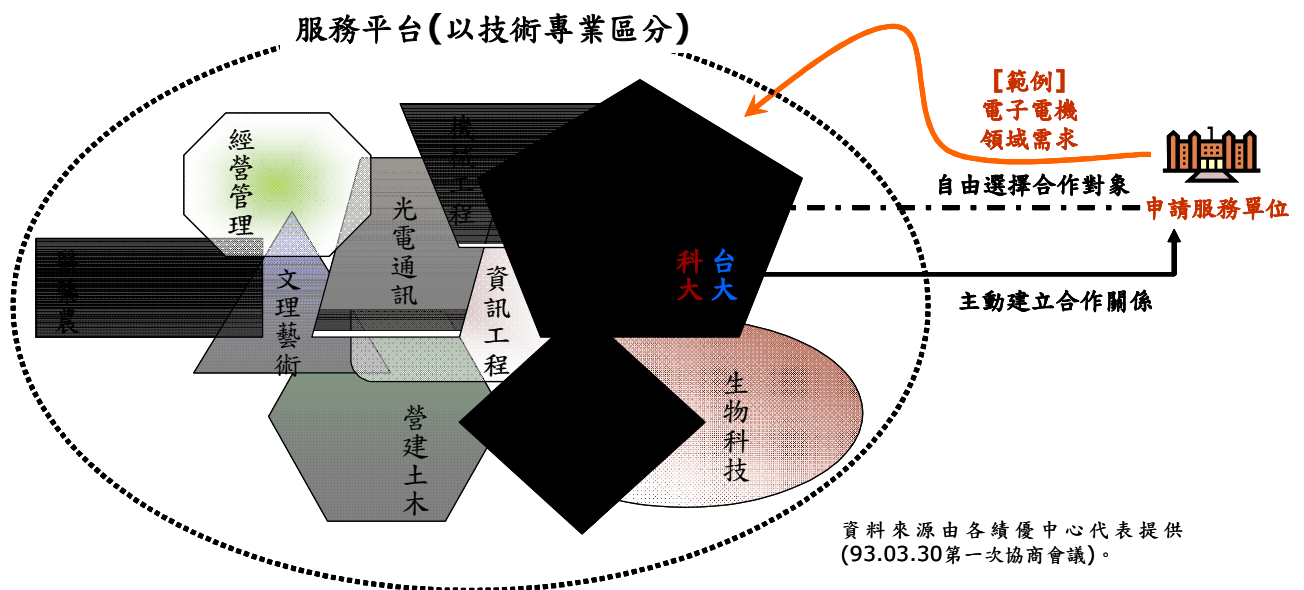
服務平台(以技術專業區分)

[範例]
電子電機
領域需求

經營管理

機械工程

光電通訊

醫藥農

文理藝術

資訊工程

科大

台大

自由選擇合作對象

申請服務單位

主動建立合作關係

生物科技

營建土木

資料來源由各績優中心代表提供(93.03.30第一次協商會議)。